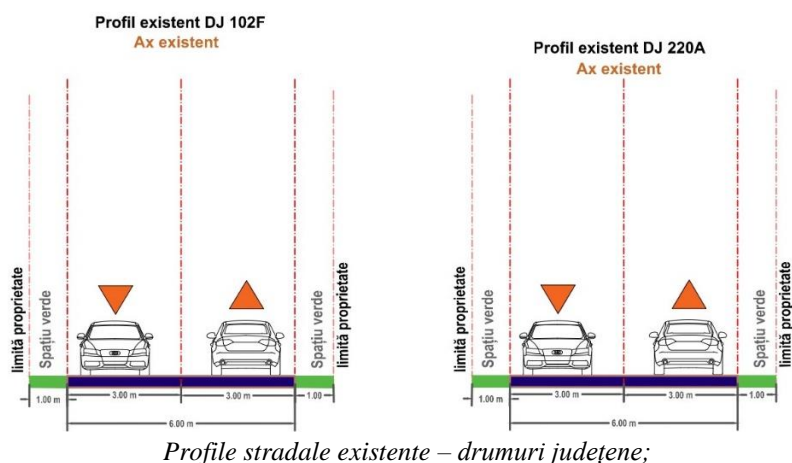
Profil existent DJ 102F
Ax existent

limită proprietate
Spațiu verde
Spațiu verde
limită proprietate
1.00 m
3.00 m
3.00 m
1.00
6.00 m

Profil existent DJ 220A
Ax existent

limită proprietate
Spațiu verde
Spațiu verde
limită proprietate
1.00 m
3.00 m
3.00 m
1.00
6.00 m

Profile stradale existente – drumuri județene;